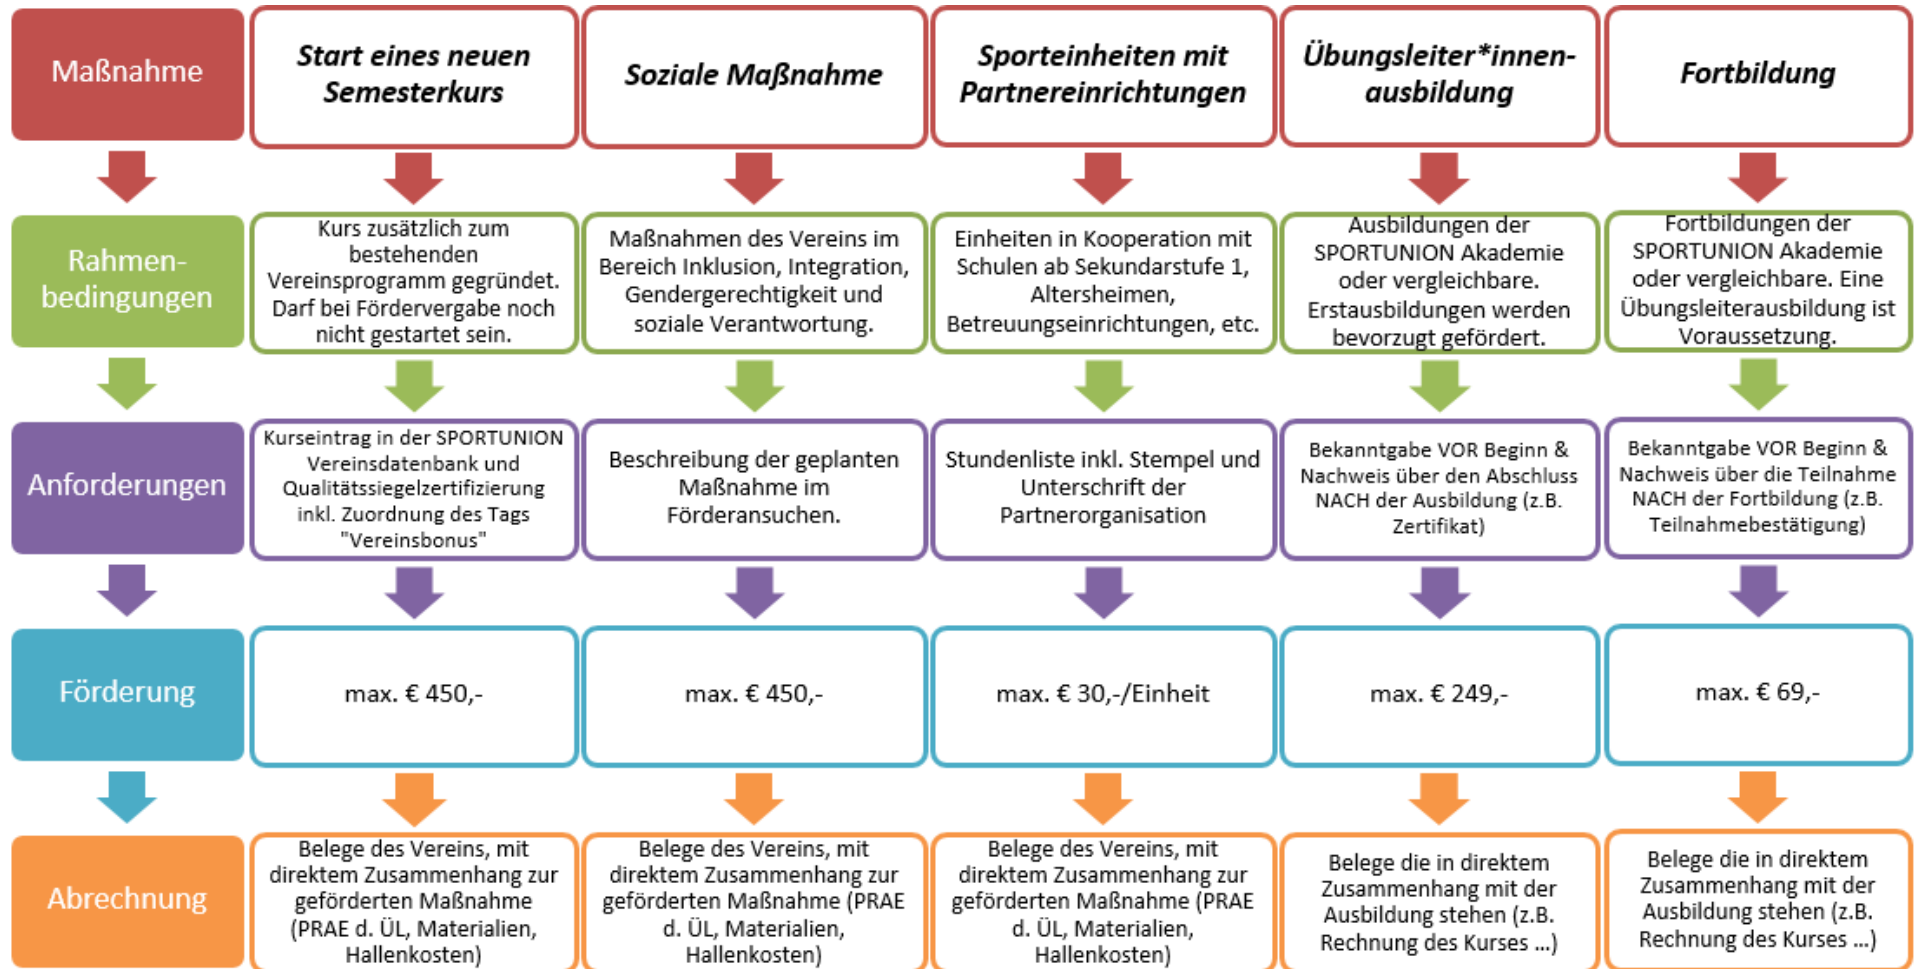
| Maßnahme | Start eines neuen Semesterkurs | Soziale Maßnahme | Sporteinheiten mit Partnereinrichtungen | Übungsleiter*innen-ausbildung | Fortbildung |
|---|---|---|---|---|---|
| Rahmen-bedingungen | Kurs zusätzlich zum bestehenden Vereinsprogramm gegründet. Darf bei Fördervergabe noch nicht gestartet sein. | Maßnahmen des Vereins im Bereich Inklusion, Integration, Gendergerechtigkeit und soziale Verantwortung. | Einheiten in Kooperation mit Schulen ab Sekundarstufe 1, Altersheimen, Betreuungseinrichtungen, etc. | Ausbildungen der SPORTUNION Akademie oder vergleichbare. Erstausbildungen werden bevorzugt gefördert. | Fortbildungen der SPORTUNION Akademie oder vergleichbare. Eine Übungsleiterausbildung ist Voraussetzung. |
| Anforderungen | Kurseintrag in der SPORTUNION Vereinsdatenbank und Qualitätssiegelzertifizierung inkl. Zuordnung des Tags "Vereinsbonus" | Beschreibung der geplanten Maßnahme im Förderansuchen. | Stundenliste inkl. Stempel und Unterschrift der Partnerorganisation | Bekanntgabe VOR Beginn & Nachweis über den Abschluss NACH der Ausbildung (z.B. Zertifikat) | Bekanntgabe VOR Beginn & Nachweis über die Teilnahme NACH der Fortbildung (z.B. Teilnahmebestätigung) |
| Förderung | max. € 450,- | max. € 450,- | max. € 30,-/Einheit | max. € 249,- | max. € 69,- |
| Abrechnung | Belege des Vereins, mit direktem Zusammenhang zur geförderten Maßnahme (PRAE d. ÜL, Materialien, Hallenkosten) | Belege des Vereins, mit direktem Zusammenhang zur geförderten Maßnahme (PRAE d. ÜL, Materialien, Hallenkosten) | Belege des Vereins, mit direktem Zusammenhang zur geförderten Maßnahme (PRAE d. ÜL, Materialien, Hallenkosten) | Belege die in direktem Zusammenhang mit der Ausbildung stehen (z.B. Rechnung des Kurses ...) | Belege die in direktem Zusammenhang mit der Ausbildung stehen (z.B. Rechnung des Kurses ...) |